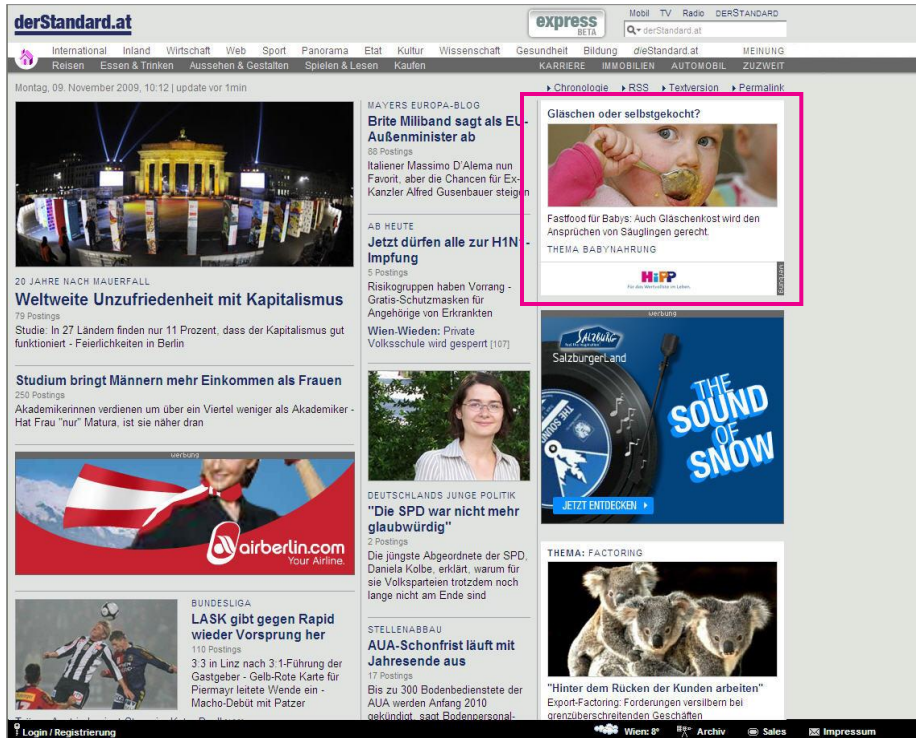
derStandard.at

express BETA

Mobil TV Radio DERSTANDARD

derStandard.at

International Inland Wirtschaft Web Sport Panorama Etat Kultur Wissenschaft Gesundheit Bildung dieStandard.at MEINUNG

Reisen Essen & Trinken Aussehen & Gestalten Spielen & Lesen Kaufen KARRIERE IMMOBILIEN AUTOMOBIL ZUZWEIT

Montag, 09. November 2009, 10:12 | update vor 1min

Chronologie RSS Textversion Permalink

20 JAHRE NACH MAUERFALL

Weltweite Unzufriedenheit mit Kapitalismus

79 Postings

Studie: In 27 Ländern finden nur 11 Prozent, dass der Kapitalismus gut funktioniert - Feierlichkeiten in Berlin

Studium bringt Männern mehr Einkommen als Frauen

250 Postings

Akademikerinnen verdienen um über ein Viertel weniger als Akademiker - Hat Frau "nur" Matura, ist sie näher dran

Werbung

airberlin.com Your Airline.

BUNDESLIGA

LASK gibt gegen Rapid wieder Vorsprung her

110 Postings

3:3 in Linz nach 3:1-Führung der Gastgeber - Gelb-Rote Karte für Piermayr leitete Wende ein - Macho-Debüt mit Patzer

MAYERS EUROPA-BLOG

Brite Miliband sagt als EU-Außenminister ab

88 Postings

Italiener Massimo D'Alema nun Favorit, aber die Chancen für Ex-Kanzler Alfred Gusenbauer steigen

AB HEUTE

Jetzt dürfen alle zur H1N1-Impfung

5 Postings

Risikogruppen haben Vorrang - Gratis-Schutzmasken für Angehörige von Erkrankten

Wien-Wieden: Private Volksschule wird gesperrt [107]

DEUTSCHLANDS JUNGE POLITIK

"Die SPD war nicht mehr glaubwürdig"

2 Postings

Die jüngste Abgeordnete der SPD, Daniela Kolbe, erklärt, warum für sie Volksparteien trotzdem noch lange nicht am Ende sind

STELLENABBAU

AUA-Schonfrist läuft mit Jahresende aus

17 Postings

Bis zu 300 Bodenbedienstete der AUA werden Anfang 2010 gekündigt, sagt Bodenpersonal-

Gläschen oder selbstgekocht?

Fastfood für Babys: Auch Gläschenkost wird den Ansprüchen von Säuglingen gerecht.

THEMA BABYNAHRUNG

HiPP

Werbung

Werbung

SalzburgerLand

THE SOUND OF SNOW

JETZT ENTDECKEN

THEMA: FACTORING

"Hinter dem Rücken der Kunden arbeiten"

Export-Factoring: Forderungen versilbern bei grenzüberschreitenden Geschäften

Login / Registrierung Wien: 8° Archiv Sales Impressum